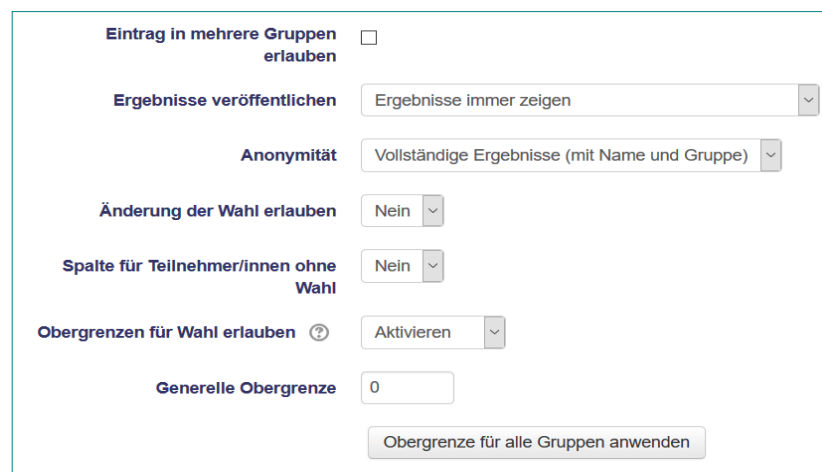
Eintrag in mehrere Gruppen erlauben

Ergebnisse veröffentlichen
Ergebnisse immer zeigen

Anonymität
Vollständige Ergebnisse (mit Name und Gruppe)

Änderung der Wahl erlauben
Nein

Spalte für Teilnehmer/innen ohne Wahl
Nein

Obergrenzen für Wahl erlauben
Aktivieren

Generelle Obergrenze
0

Obergrenze für alle Gruppen anwenden